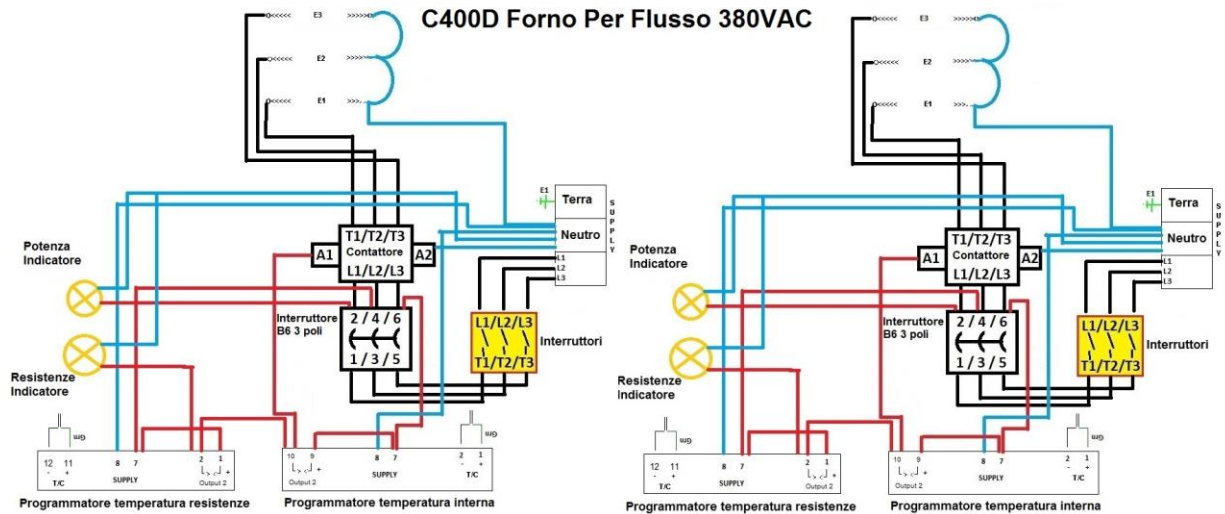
C400D Forno Per Flusso 380VAC

E3
E2
E1

E1
Terra
SUPPLY
Neutro
L1
L2
L3

Potenza Indicatore

T1/T2/T3
Contattore
L1/L2/L3
A1
A2

Interruttore B6 3 poli
2 / 4 / 6
1 / 3 / 5

L1/L2/L3
T1/T2/T3
Interruttori

Resistenze Indicatore

12 11
- +
T/C
8 7
SUPPLY
2 1
- +
Output 2
Programmatore temperatura resistenze

10 9
+
Output 2
8 7
SUPPLY
2 1
- +
T/C
Programmatore temperatura interna

E3
E2
E1

E1
Terra
SUPPLY
Neutro
L1
L2
L3

Potenza Indicatore

T1/T2/T3
Contattore
L1/L2/L3
A1
A2

Interruttore B6 3 poli
2 / 4 / 6
1 / 3 / 5

L1/L2/L3
T1/T2/T3
Interruttori

Resistenze Indicatore

12 11
- +
T/C
8 7
SUPPLY
2 1
- +
Output 2
Programmatore temperatura resistenze

10 9
+
Output 2
8 7
SUPPLY
2 1
- +
T/C
Programmatore temperatura interna